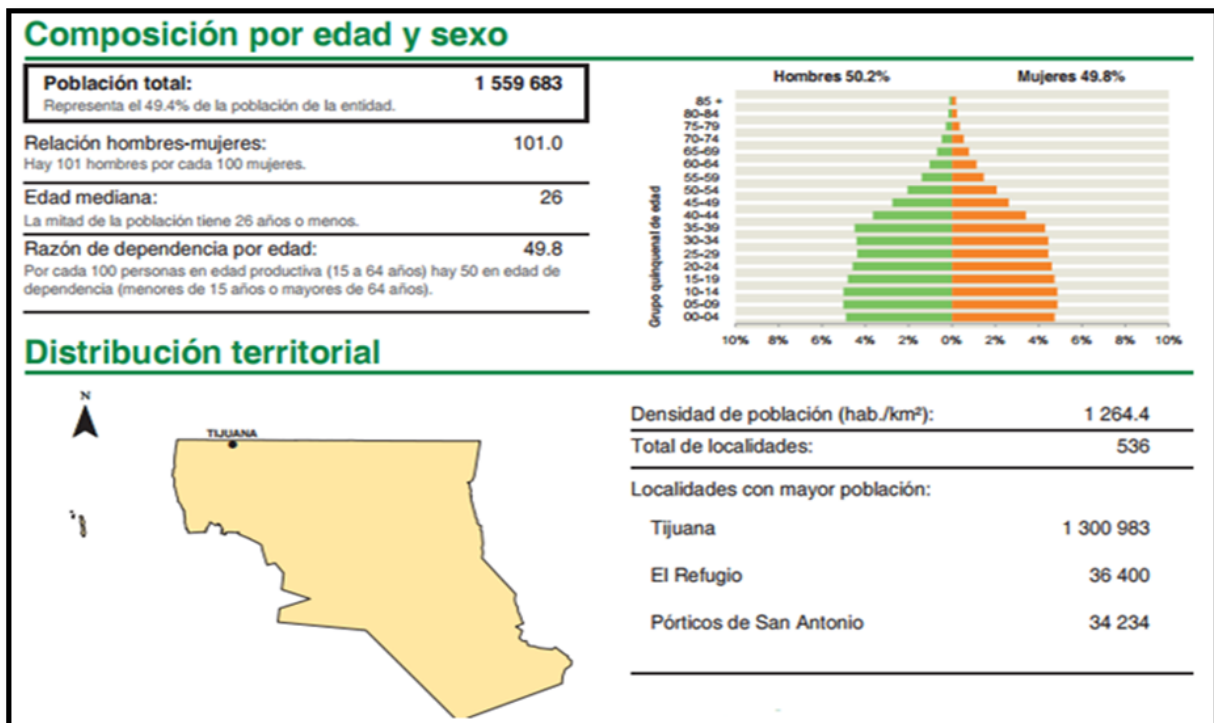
Composición por edad y sexo

Población total: 1 559 683
Representa el 49.4% de la población de la entidad.

Relación hombres-mujeres: 101.0
Hay 101 hombres por cada 100 mujeres.

Edad mediana: 26
La mitad de la población tiene 26 años o menos.

Razón de dependencia por edad: 49.8
Por cada 100 personas en edad productiva (15 a 64 años) hay 50 en edad de dependencia (menores de 15 años o mayores de 64 años).

Hombres 50.2%
Mujeres 49.8%
Grupo quinquenal de edad
85 +
80-84
75-79
70-74
65-69
60-64
55-59
50-54
45-49
40-44
35-39
30-34
25-29
20-24
15-19
10-14
05-09
00-04
10% 8% 6% 4% 2% 0% 2% 4% 6% 8% 10%

Distribución territorial

N
TIJUANA

Densidad de población (hab./km²): 1 264.4
Total de localidades: 536
Localidades con mayor población:
Tijuana 1 300 983
El Refugio 36 400
Pórticos de San Antonio 34 234